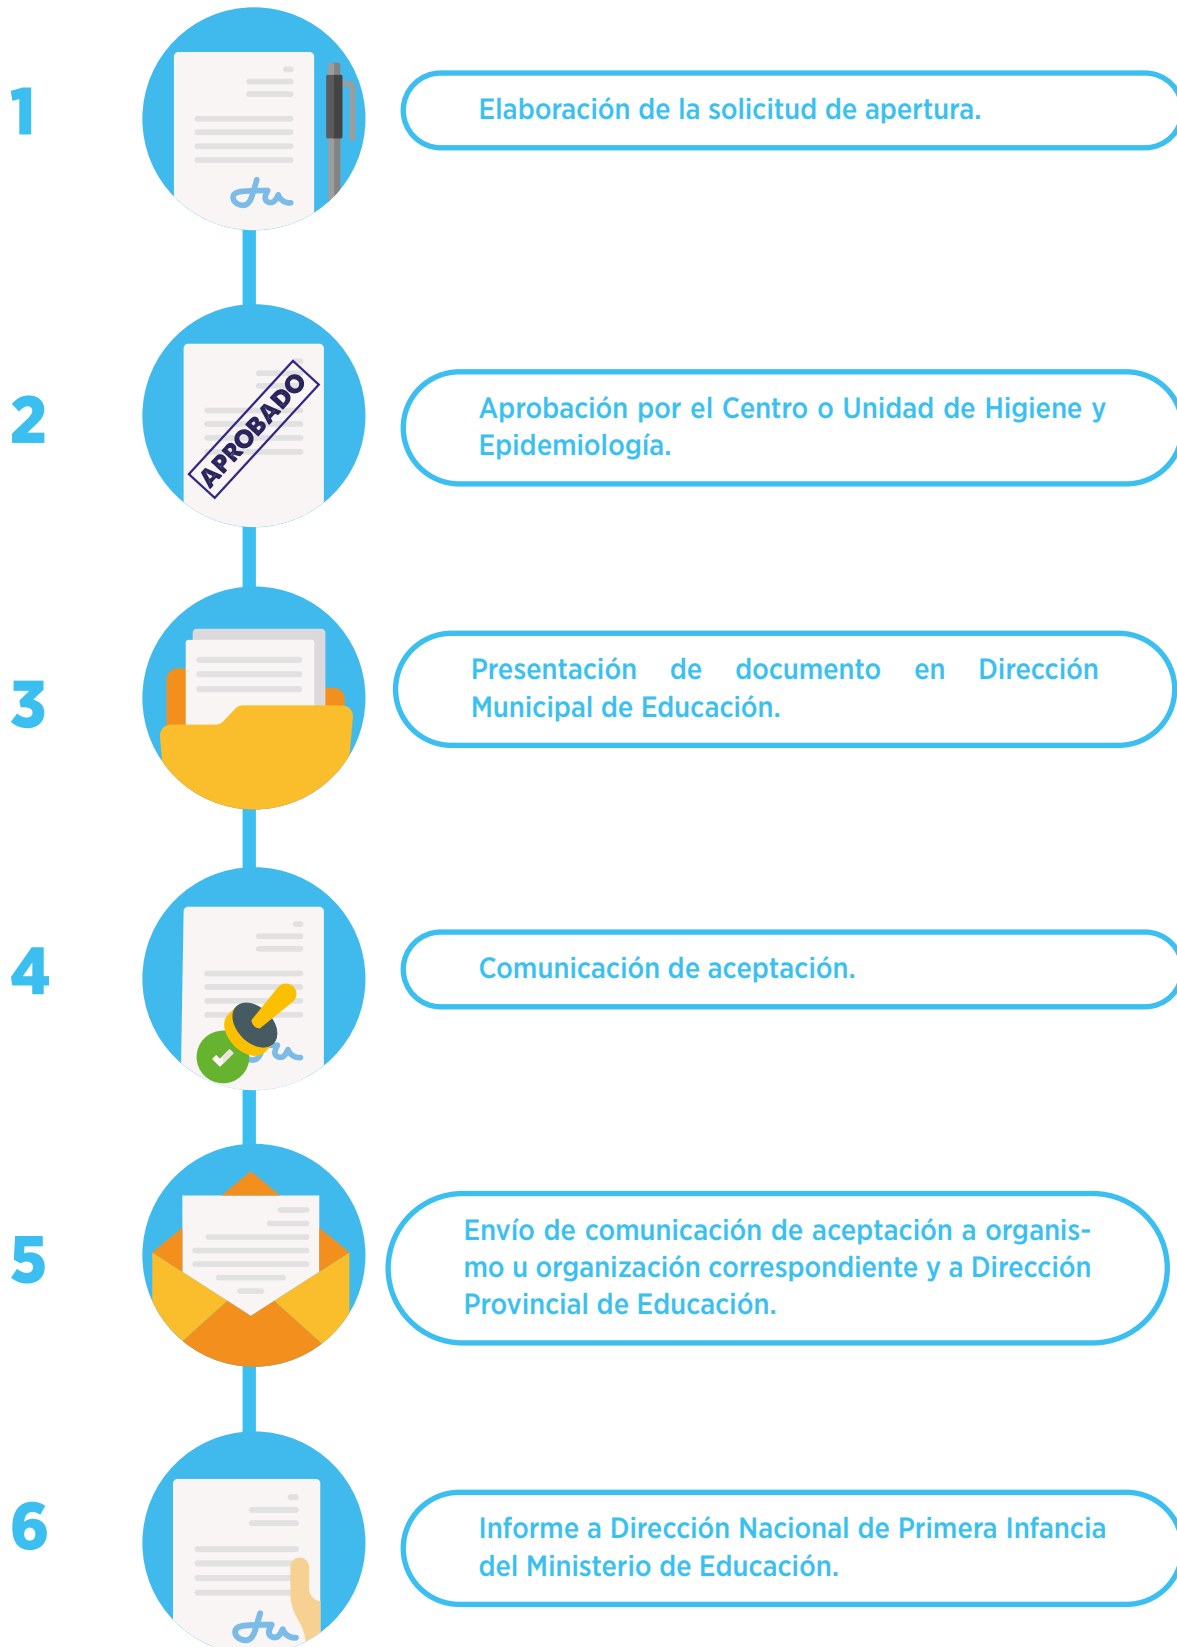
1

Elaboración de la solicitud de apertura.

2

APROBADO

Aprobación por el Centro o Unidad de Higiene y Epidemiología.

3

Presentación de documento en Dirección Municipal de Educación.

4

Comunicación de aceptación.

5

Envío de comunicación de aceptación a organismo u organización correspondiente y a Dirección Provincial de Educación.

6

Informe a Dirección Nacional de Primera Infancia del Ministerio de Educación.